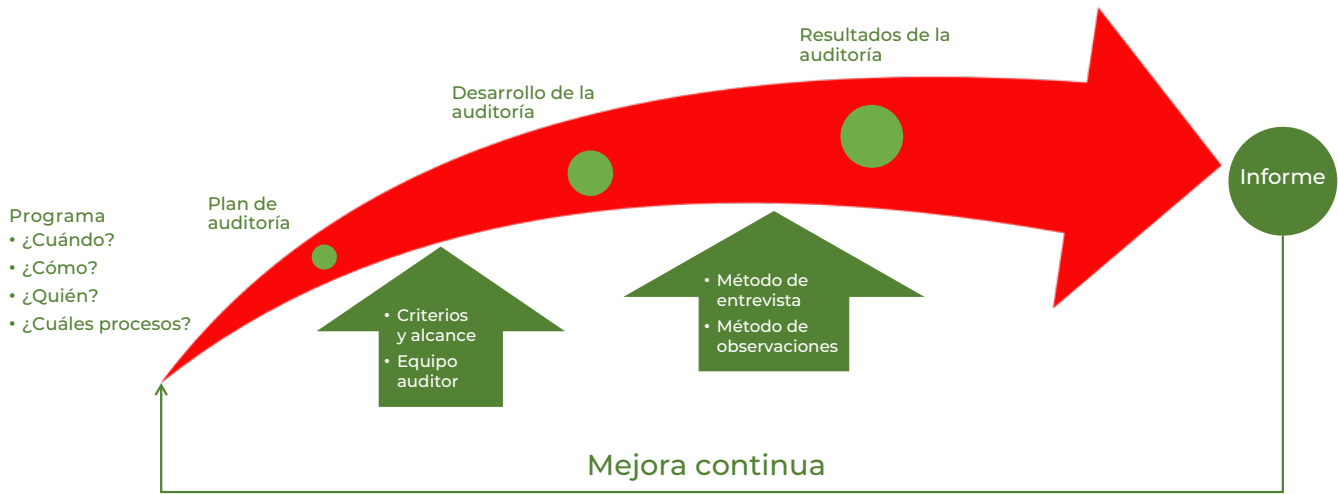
Programa
• ¿Cuándo?
• ¿Cómo?
• ¿Quién?
• ¿Cuáles procesos?

Plan de auditoría

Desarrollo de la auditoría

Resultados de la auditoría

Informe

• Criterios y alcance
• Equipo auditor

• Método de entrevista
• Método de observaciones

Mejora continua